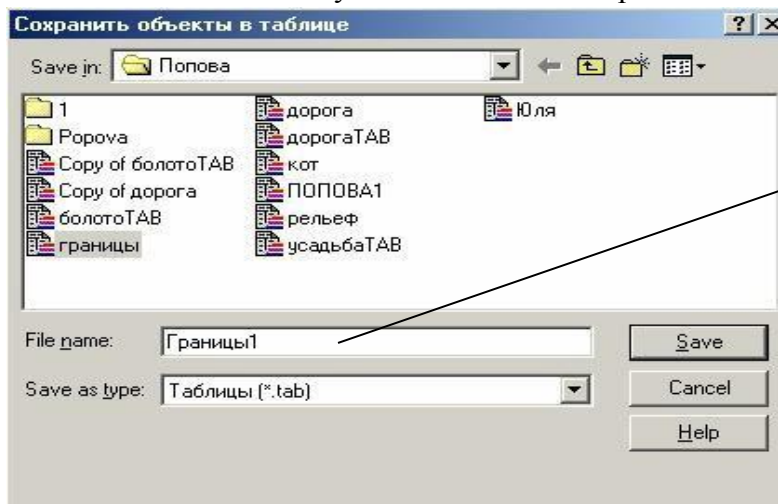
Сохранить объекты в таблице

? X

Save in: Попова

1
Popova
Copy of болотоTAB
Copy of дорога
болотоTAB
границы
дорога
дорогаTAB
кот
ПОПОВА1
рельеф
усадьбаTAB
Юля

File name: Границы1

Save as type: Таблицы (*.tab)

Save
Cancel
Help